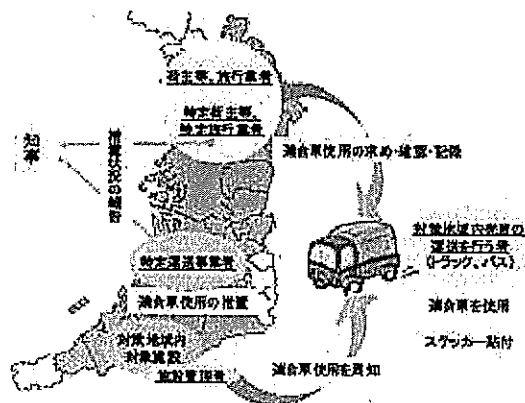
荷主等、旅行業者

特定荷主等、特定旅行業者

知事

措置状況の報告

適合車使用の求め・確認・記録

対策地域内発着の運送を行う者（トラック、バス）

適合車を使用

ステッカー貼付

特定運送事業者

適合車使用の措置

対策地域内対象施設

施設管理者

適合車使用を周知